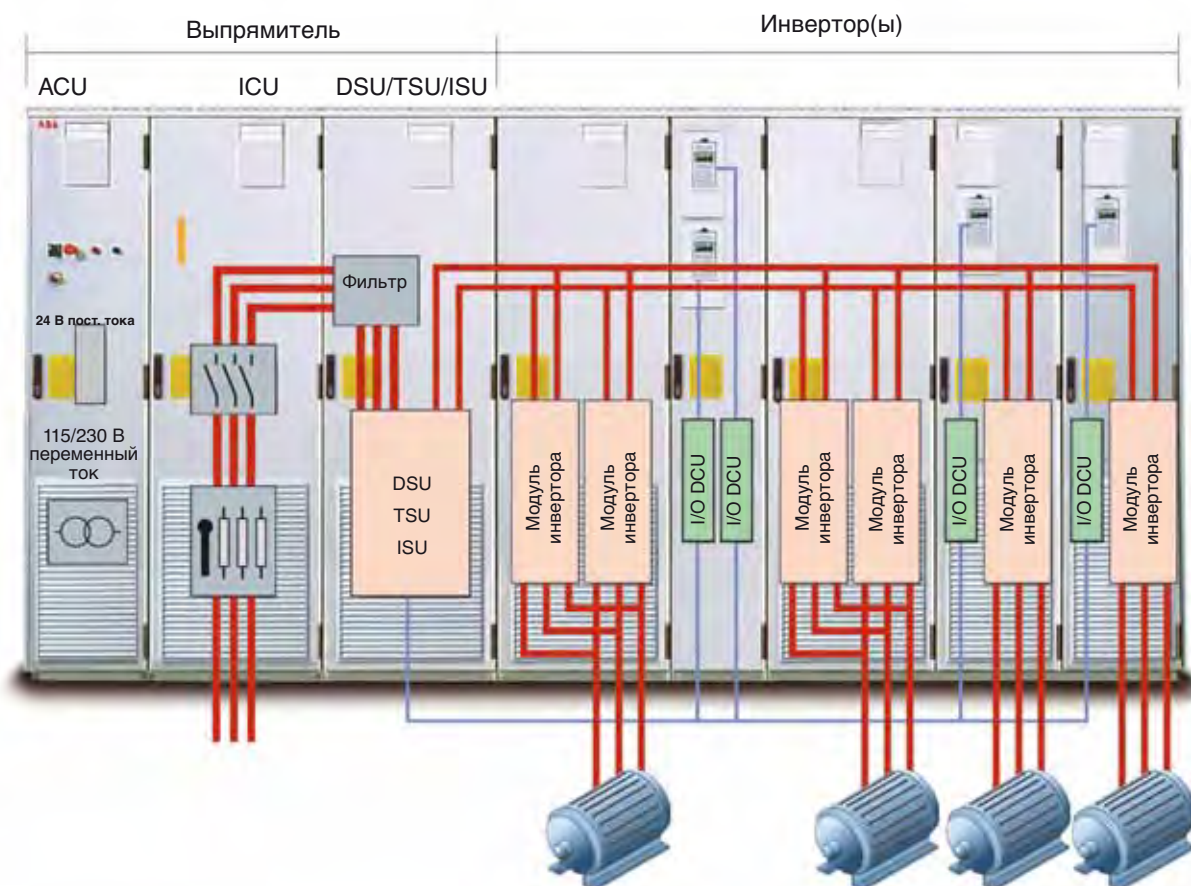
Выпрямитель

Инвертор(ы)

ACU

ICU

DSU/TSU/ISU

ABB

24 В пост. тока

115/230 В переменный ток

Фильтр

DSU
TSU
ISU

Модуль инвертора

Модуль инвертора

I/O DCU

I/O DCU

Модуль инвертора

Модуль инвертора

I/O DCU

Модуль инвертора

I/O DCU

Модуль инвертора